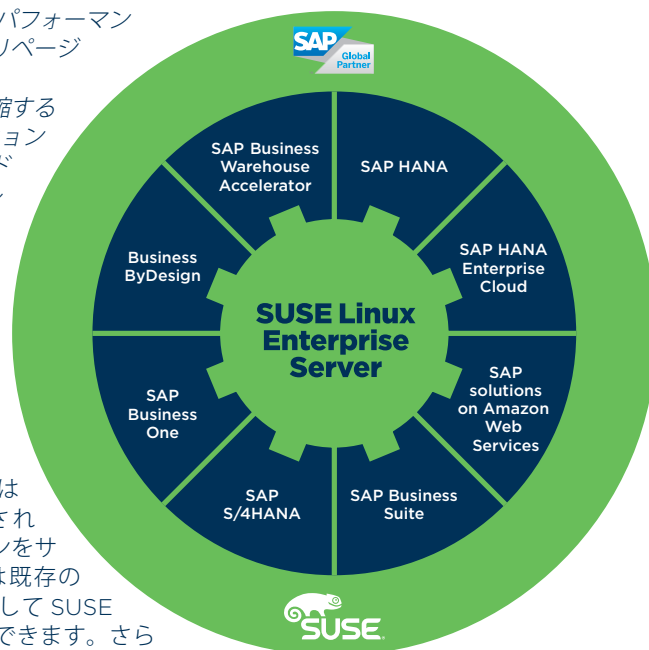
パフォーマン
リページ

縮する
ション
ド

は
され
ンをサ
は既存の
して SUSE
できます。さら

SAP Global Partner

SAP Business Warehouse Accelerator

SAP HANA

SAP HANA Enterprise Cloud

SAP solutions on Amazon Web Services

SAP Business Suite

SAP S/4HANA

SAP Business One

Business ByDesign

SUSE Linux Enterprise Server

SUSE